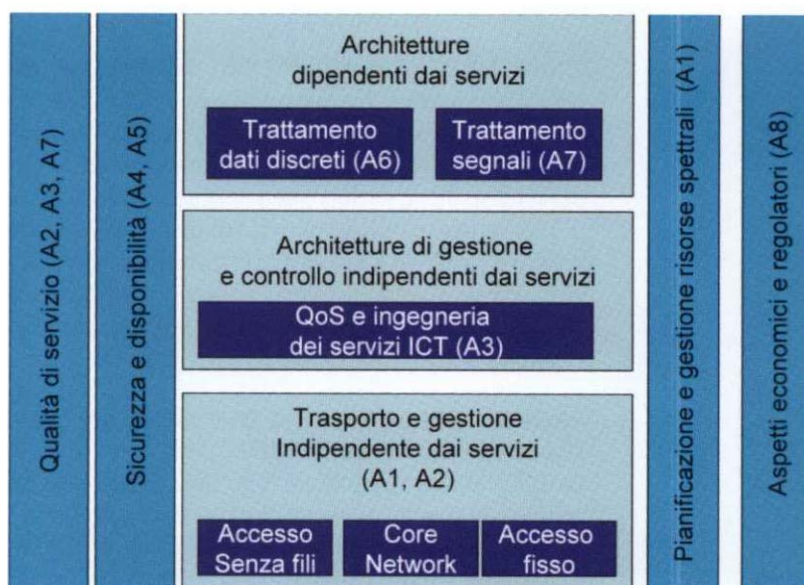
Qualità di servizio (A2, A3, A7)

Sicurezza e disponibilità (A4, A5)

Architetture dipendenti dai servizi

Trattamento dati discreti (A6)

Trattamento segnali (A7)

Architetture di gestione e controllo indipendenti dai servizi

QoS e ingegneria dei servizi ICT (A3)

Trasporto e gestione Indipendente dai servizi (A1, A2)

Accesso Senza fili

Core Network

Accesso fisso

Pianificazione e gestione risorse spettrali (A1)

Aspetti economici e regolatori (A8)